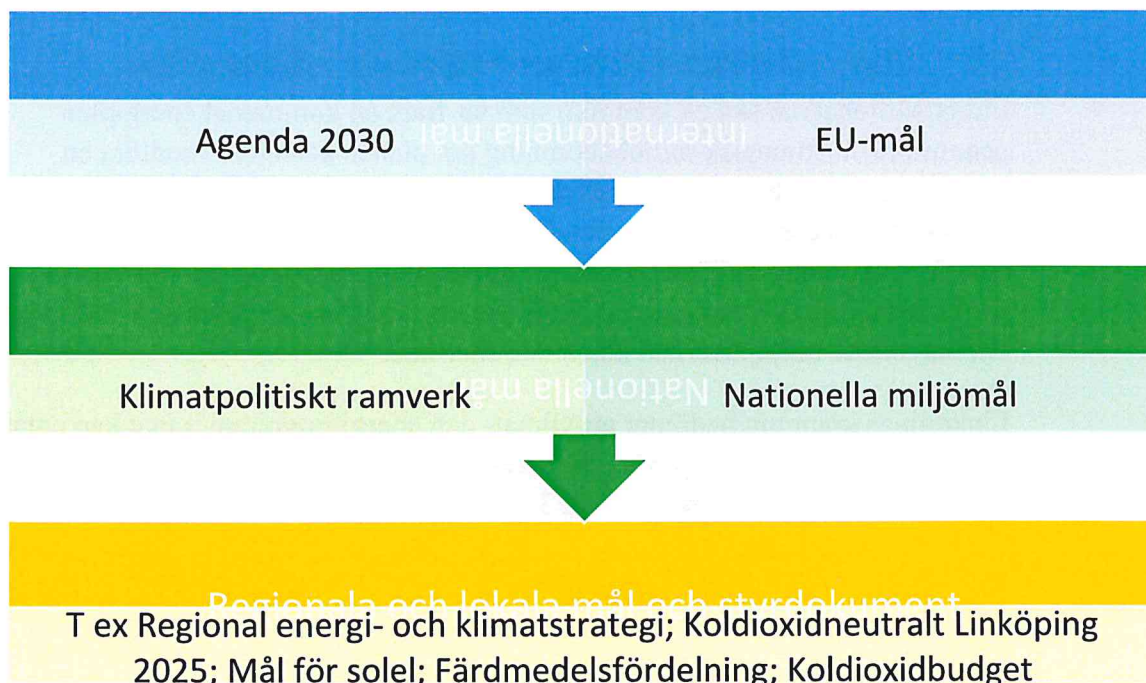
Internationella mål

Agenda 2030

EU-mål

Nationella mål

Klimatpolitiskt ramverk

Nationella miljömål

Regionala och lokala mål och styrdokument

T ex Regional energi- och klimatstrategi; Koldioxidneutralt Linköping 2025; Mål för solel; Färdmedelsfördelning; Koldioxidbudget